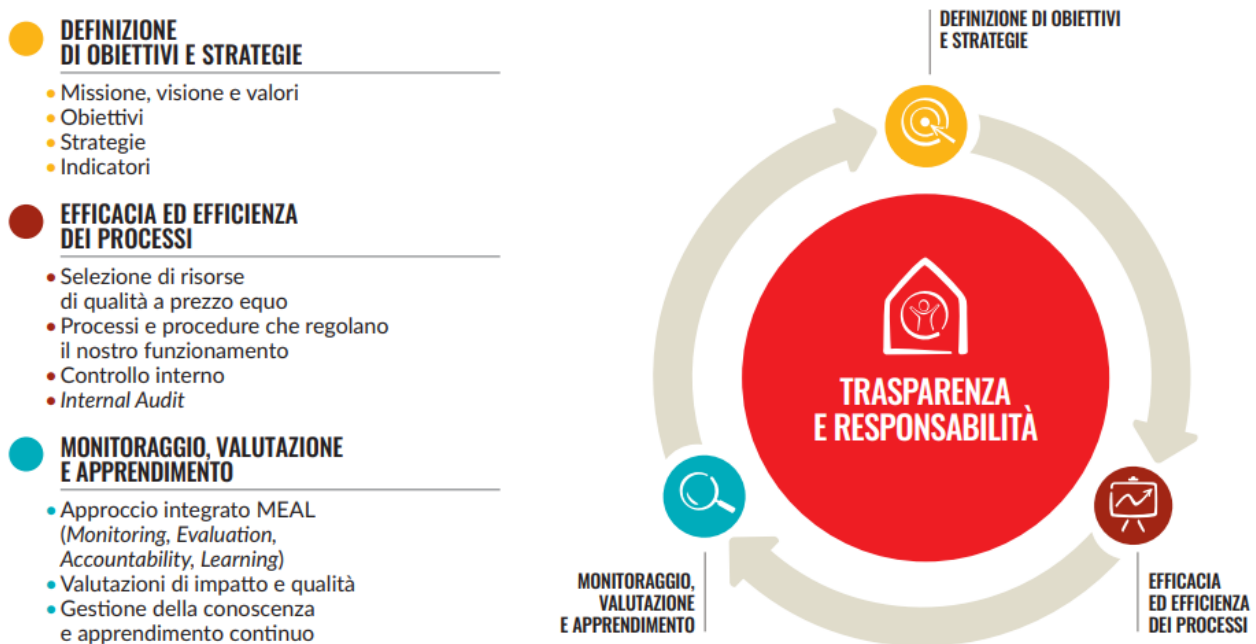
DEFINIZIONE DI OBIETTIVI E STRATEGIE

• Missione, visione e valori
• Obiettivi
• Strategie
• Indicatori

EFFICACIA ED EFFICIENZA DEI PROCESSI

• Selezione di risorse di qualità a prezzo equo
• Processi e procedure che regolano il nostro funzionamento
• Controllo interno
• *Internal Audit*

MONITORAGGIO, VALUTAZIONE E APPRENDIMENTO

• Approccio integrato MEAL (*Monitoring*, *Evaluation*, *Accountability*, *Learning*)
• Valutazioni di impatto e qualità
• Gestione della conoscenza e apprendimento continuo

DEFINIZIONE DI OBIETTIVI E STRATEGIE

TRASPARENZA E RESPONSABILITÀ

MONITORAGGIO, VALUTAZIONE E APPRENDIMENTO

EFFICACIA ED EFFICIENZA DEI PROCESSI